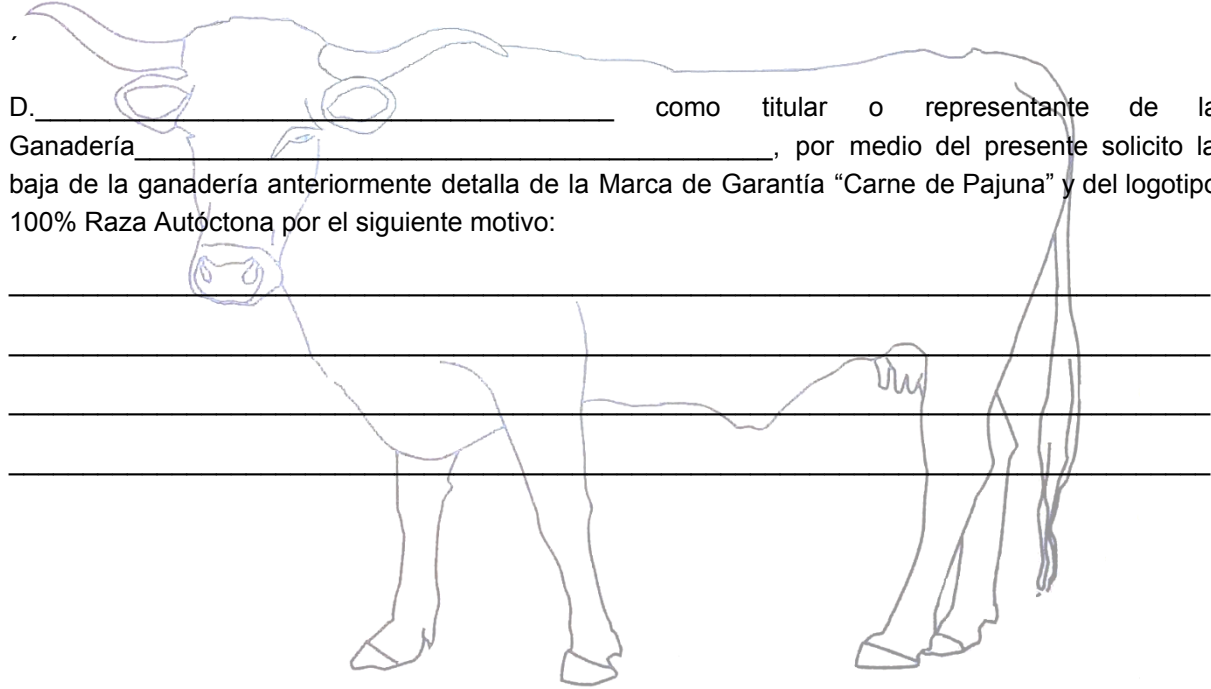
´

D.\_\_\_\_\_\_\_\_\_\_\_\_\_\_\_\_\_\_\_\_\_\_\_\_\_\_\_\_\_\_\_\_\_\_\_\_ como titular o representante de la Ganadería\_\_\_\_\_\_\_\_\_\_\_\_\_\_\_\_\_\_\_\_\_\_\_\_\_\_\_\_\_\_\_\_\_\_\_\_\_\_\_\_, por medio del presente solicito la baja de la ganadería anteriormente detalla de la Marca de Garantía “Carne de Pajuna” y del logotipo 100% Raza Autóctona por el siguiente motivo:

\_\_\_\_\_\_\_\_\_\_\_\_\_\_\_\_\_\_\_\_\_\_\_\_\_\_\_\_\_\_\_\_\_\_\_\_\_\_\_\_\_\_\_\_\_\_\_\_\_\_\_\_\_\_\_\_\_\_\_\_\_\_\_\_\_\_\_\_\_\_\_\_\_\_\_\_\_\_

\_\_\_\_\_\_\_\_\_\_\_\_\_\_\_\_\_\_\_\_\_\_\_\_\_\_\_\_\_\_\_\_\_\_\_\_\_\_\_\_\_\_\_\_\_\_\_\_\_\_\_\_\_\_\_\_\_\_\_\_\_\_\_\_\_\_\_\_\_\_\_\_\_\_\_\_\_\_

\_\_\_\_\_\_\_\_\_\_\_\_\_\_\_\_\_\_\_\_\_\_\_\_\_\_\_\_\_\_\_\_\_\_\_\_\_\_\_\_\_\_\_\_\_\_\_\_\_\_\_\_\_\_\_\_\_\_\_\_\_\_\_\_\_\_\_\_\_\_\_\_\_\_\_\_\_\_

\_\_\_\_\_\_\_\_\_\_\_\_\_\_\_\_\_\_\_\_\_\_\_\_\_\_\_\_\_\_\_\_\_\_\_\_\_\_\_\_\_\_\_\_\_\_\_\_\_\_\_\_\_\_\_\_\_\_\_\_\_\_\_\_\_\_\_\_\_\_\_\_\_\_\_\_\_\_